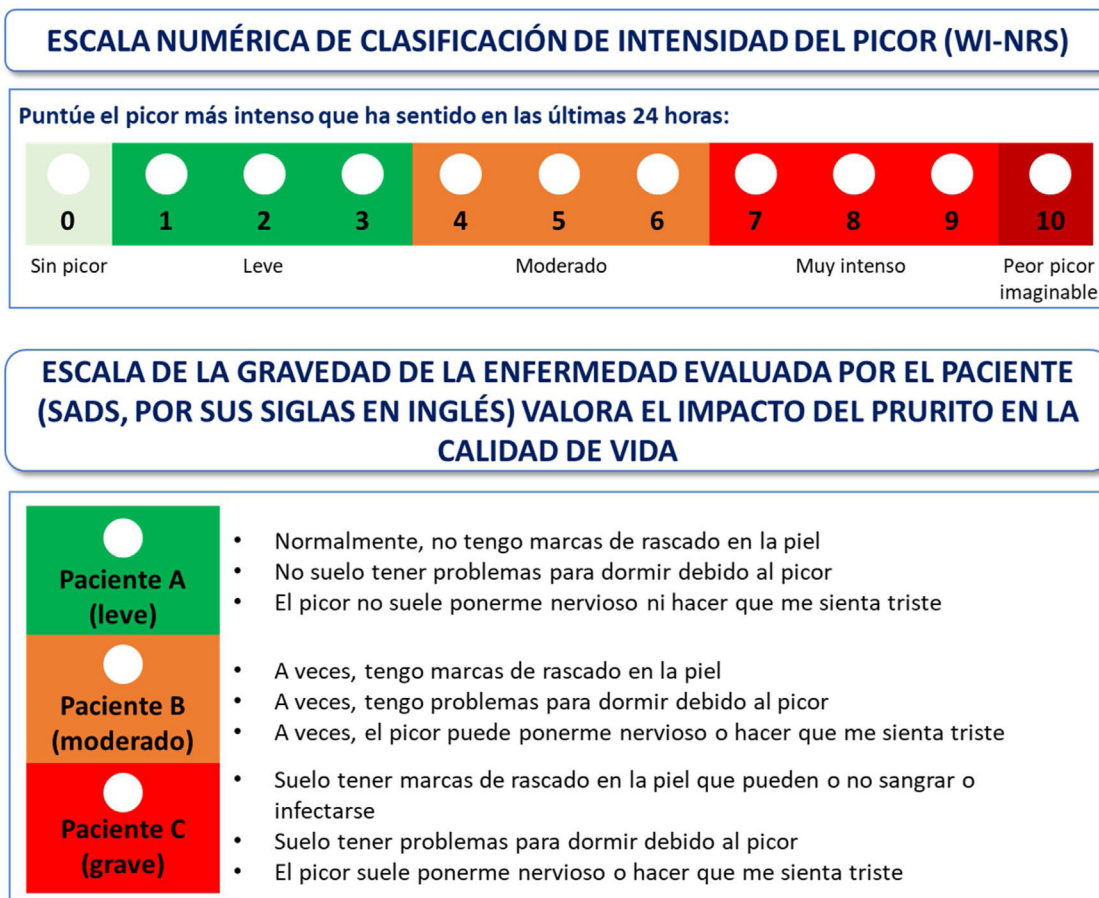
ESCALA NUMÉRICA DE CLASIFICACIÓN DE INTENSIDAD DEL PICOR (WI-NRS)

Puntúe el picor más intenso que ha sentido en las últimas 24 horas:

| 0 | 1 | 2 | 3 | 4 | 5 | 6 | 7 | 8 | 9 | 10 |
|---|---|---|---|---|---|---|---|---|---|---|

Sin picor Leve Moderado Muy intenso Peor picor imaginable

ESCALA DE LA GRAVEDAD DE LA ENFERMEDAD EVALUADA POR EL PACIENTE (SADS, POR SUS SIGLAS EN INGLÉS) VALORA EL IMPACTO DEL PRURITO EN LA CALIDAD DE VIDA

Paciente A (leve)
• Normalmente, no tengo marcas de rascado en la piel
• No suelo tener problemas para dormir debido al picor
• El picor no suele ponerme nervioso ni hacer que me sienta triste

Paciente B (moderado)
• A veces, tengo marcas de rascado en la piel
• A veces, tengo problemas para dormir debido al picor
• A veces, el picor puede ponerme nervioso o hacer que me sienta triste

Paciente C (grave)
• Suelo tener marcas de rascado en la piel que pueden o no sangrar o infectarse
• Suelo tener problemas para dormir debido al picor
• El picor suele ponerme nervioso o hacer que me sienta triste